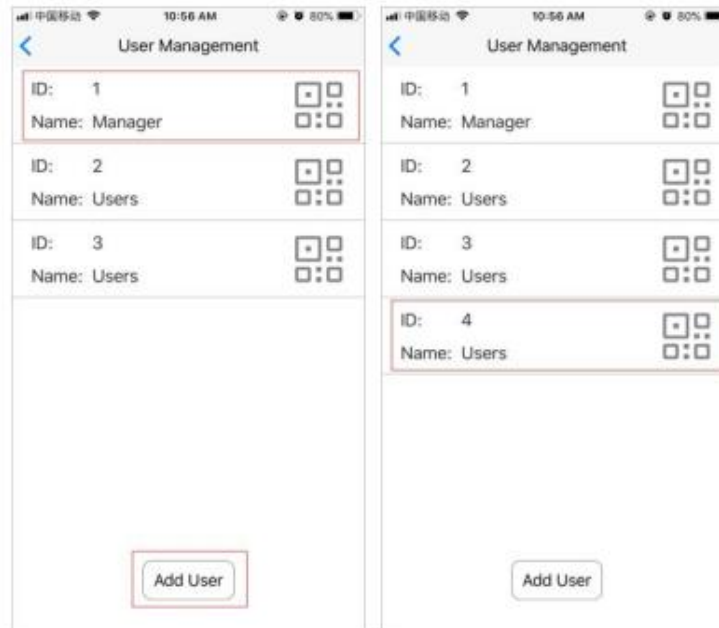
中国移动 10:56 AM 80%
User Management
ID: 1
Name: Manager
ID: 2
Name: Users
ID: 3
Name: Users
Add User

中国移动 10:56 AM 80%
User Management
ID: 1
Name: Manager
ID: 2
Name: Users
ID: 3
Name: Users
ID: 4
Name: Users
Add User